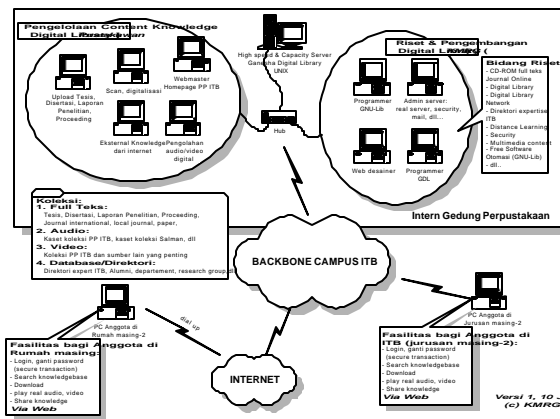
Pengelolaan Content Knowledge Digital Library Perpustakaan

Upload Tesis, Disertasi, Laporan Penelitian, Proceeding

Scan, digitalisasi

Webmaster Homepage PP ITB

Eksternal Knowledge dari internet

Pengolahan audio/video digital

High speed & Capacity Server Ganesha Digital Library UNIX

Hub

Riset & Pengembangan Digital Library (KMRG)

Programmer GNU-Lib

Admin server: real server, security, mail, dll...

Web desainer

Programmer GDL

Bidang Riset:
- CD-ROM full teks Journal Online
- Digital Library
- Digital Library Network
- Direktori expertise ITB
- Distance Learning
- Security
- Multimedia content
- Free Software Otomasi (GNU-Lib) dll...

Intern Gedung Perpustakaan

Koleksi:
1. Full Teks:
Tesis, Disertasi, Laporan Penelitian, Proceding, Journal international, local journal, paper,
2. Audio:
Kaset koleksi PP ITB, kaset koleksi Salman, dll
3. Video:
Koleksi PP ITB dan sumber lain yang penting
4. Database/Direktori:
Direktori expert ITB, Alumni, departement, research group dll

BACKBONE CAMPUS ITB

PC Anggota di Rumah masing-2

dial up

PC Anggota di Jurusan masing-2

Fasilitas bagi Anggota di Rumah masing:
- Login, ganti password (secure transaction)
- Search knowledgebase
- Download
- play real audio, video
- Share knowledge
Via Web

INTERNET

Fasilitas bagi Anggota di ITB (jurusan masing-2):
- Login, ganti password (secure transaction)
- Search knowledgebase
- Download
- play real audio, video
- Share knowledge
Via Web

Versi 1, 10 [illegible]
(c) KMRG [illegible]